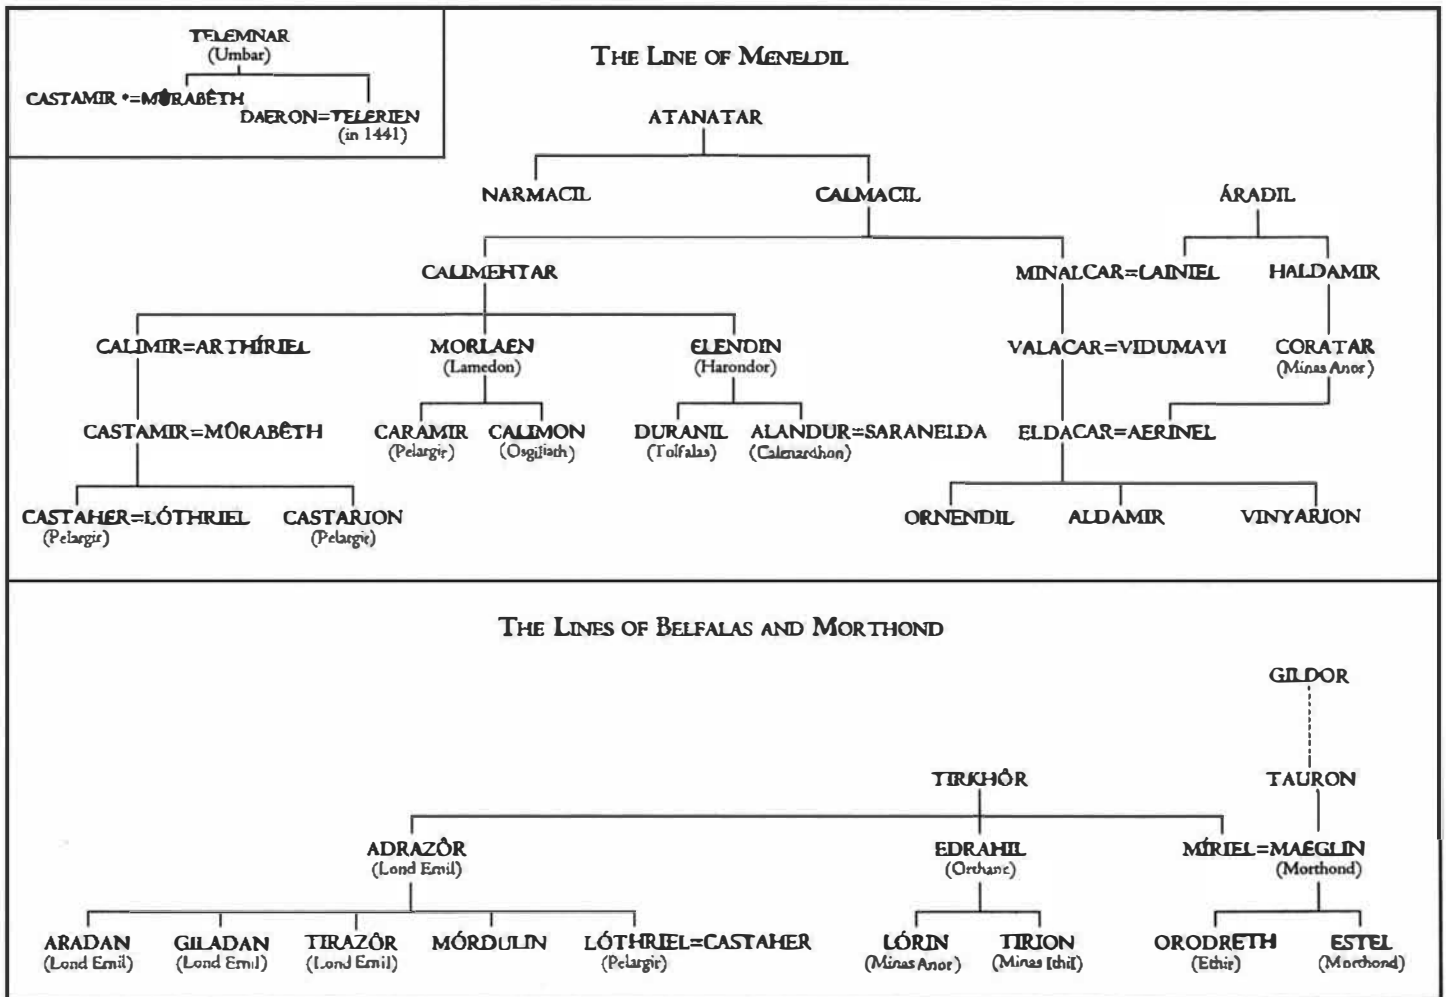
TELEMNAR
(Umbar)
CASTAMIR *=MÛRABÊTH
DAERON=TELERIEN
(in 1441)

THE LINE OF MENELDIL

ATANATAR
NARMACIL
CALMACIL
ÁRADIL
CALIMEHTAR
MINALCAR=LAINIEL
HALDAMIR
CALIMIR=ARTHÍRIEL
MORLAEN
(Lamedon)
ELENDIN
(Harondor)
VALACAR=VIDUMAVI
CORATAR
(Minas Anor)
CASTAMIR=MÛRABÊTH
CARAMIR
(Pelargir)
CALIMON
(Osgiliath)
DURANIL
(Tolfalas)
ALANDUR=SARANELDA
(Calenardhon)
ELDACAR=AERINEL
CASTAHER=LÓTHRIEL
(Pelargir)
CASTARION
(Pelargir)
ORNENDIL
ALDAMIR
VINYARION

THE LINES OF BELFALAS AND MORTHOND

GILDOR
TIRKHÔR
TAURON
ADRAZÔR
(Lond Emil)
EDRAHIL
(Orthanc)
MÍRIEL=MAEGLIN
(Morthond)
ARADAN
(Lond Emil)
GILADAN
(Lond Emil)
TIRAZÔR
(Lond Emil)
MÓRDULIN
LÓTHRIEL=CASTAHER
(Pelargir)
LÓRIN
(Minas Anor)
TIRION
(Minas Ithil)
ORODRETH
(Ethir)
ESTEL
(Morthond)